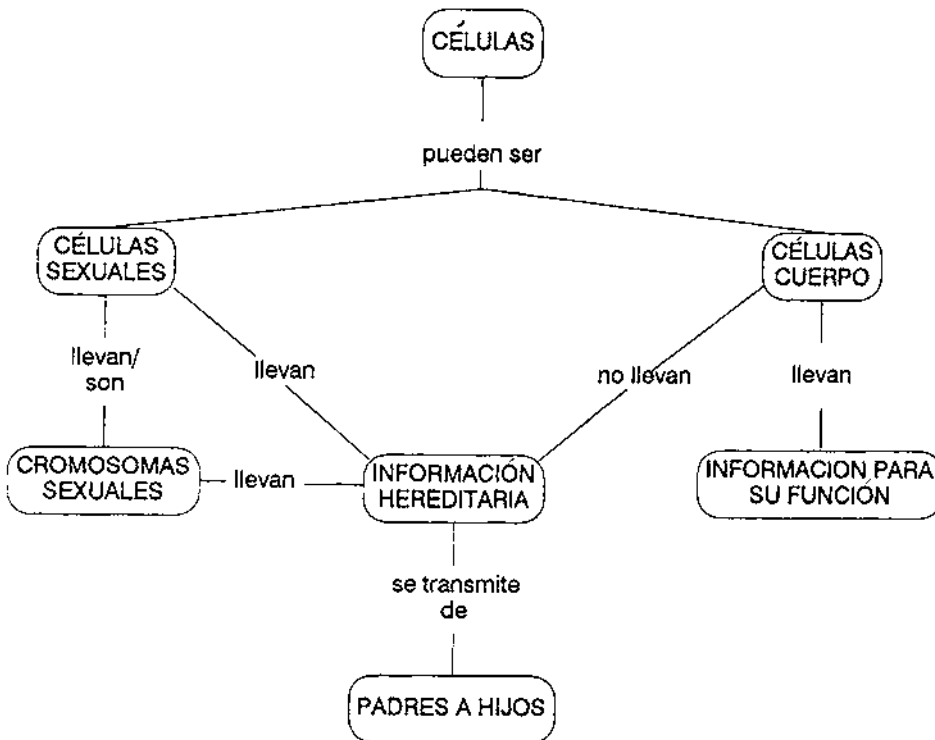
CÉLULAS

pueden ser

CÉLULAS SEXUALES

CÉLULAS CUERPO

llevan/ son

llevan

no llevan

llevan

CROMOSOMAS SEXUALES

llevan

INFORMACIÓN HEREDITARIA

INFORMACION PARA SU FUNCIÓN

se transmite de

PADRES A HIJOS